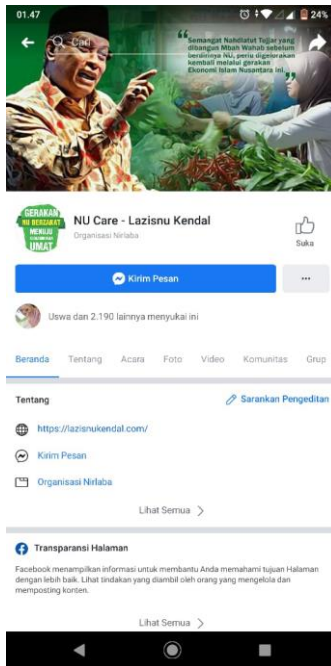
01.47

24%

Cari

"Semangat Nahdlatut Tujjar yang dibangun Mbah Wahab sebelum berdirinya NU, perlu digelorakan kembali melalui gerakan Ekonomi Islam Nusantara ini."

GERAKAN NU BERSINERGI MENUJU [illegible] UMAT

NU Care - Lazisnu Kendal

Organisasi Nirlaba

Suka

Kirim Pesan

...

Uswa dan 2.190 lainnya menyukai ini

Beranda Tentang Acara Foto Video Komunitas Grup

Tentang

Sarankan Pengeditan

https://lazisnukendal.com/

Kirim Pesan

Organisasi Nirlaba

Lihat Semua

Transparansi Halaman

Facebook menampilkan informasi untuk membantu Anda memahami tujuan Halaman dengan lebih baik. Lihat tindakan yang diambil oleh orang yang mengelola dan memposting konten.

Lihat Semua